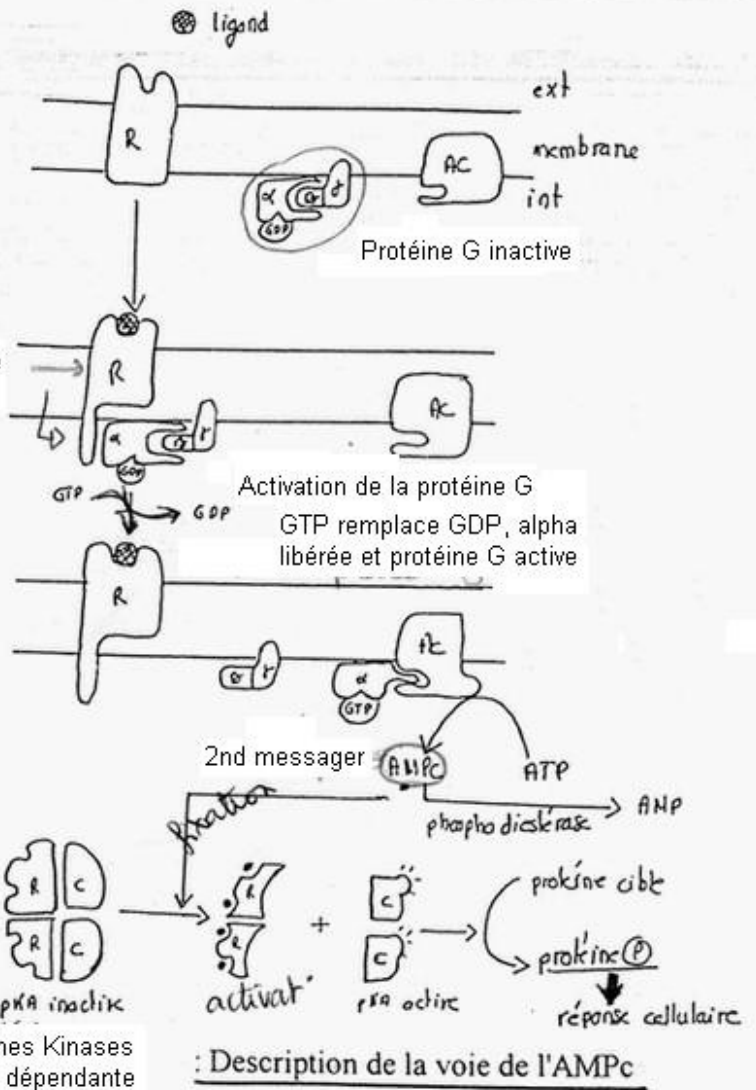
ligand

ext

membrane

int

R

AC

α

G

γ

GDP

Protéine G inactive

R

AC

α

G

γ

GDP

GTP

GDP

Activation de la protéine G

GTP remplace GDP, alpha libérée et protéine G active

R

AC

G

γ

α

GTP

2nd messager

AMPc

ATP

fixation

phosphodiestérase

AMP

R

C

R

C

pKA inactive

activat°

R

R

C

C

pKA active

protéine cible

protéine(P)

réponse cellulaire

nes Kinases

dépendante

: Description de la voie de l'AMPc